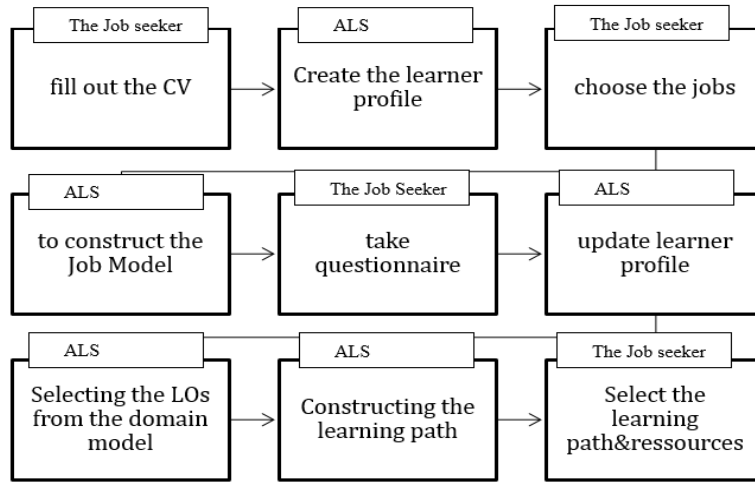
The Job seeker
fill out the CV

ALS
Create the learner profile

The Job seeker
choose the jobs

ALS
to construct the Job Model

The Job Seeker
take questionnaire

ALS
update learner profile

ALS
Selecting the LOs from the domain model

ALS
Constructing the learning path

The Job seeker
Select the learning path&ressources